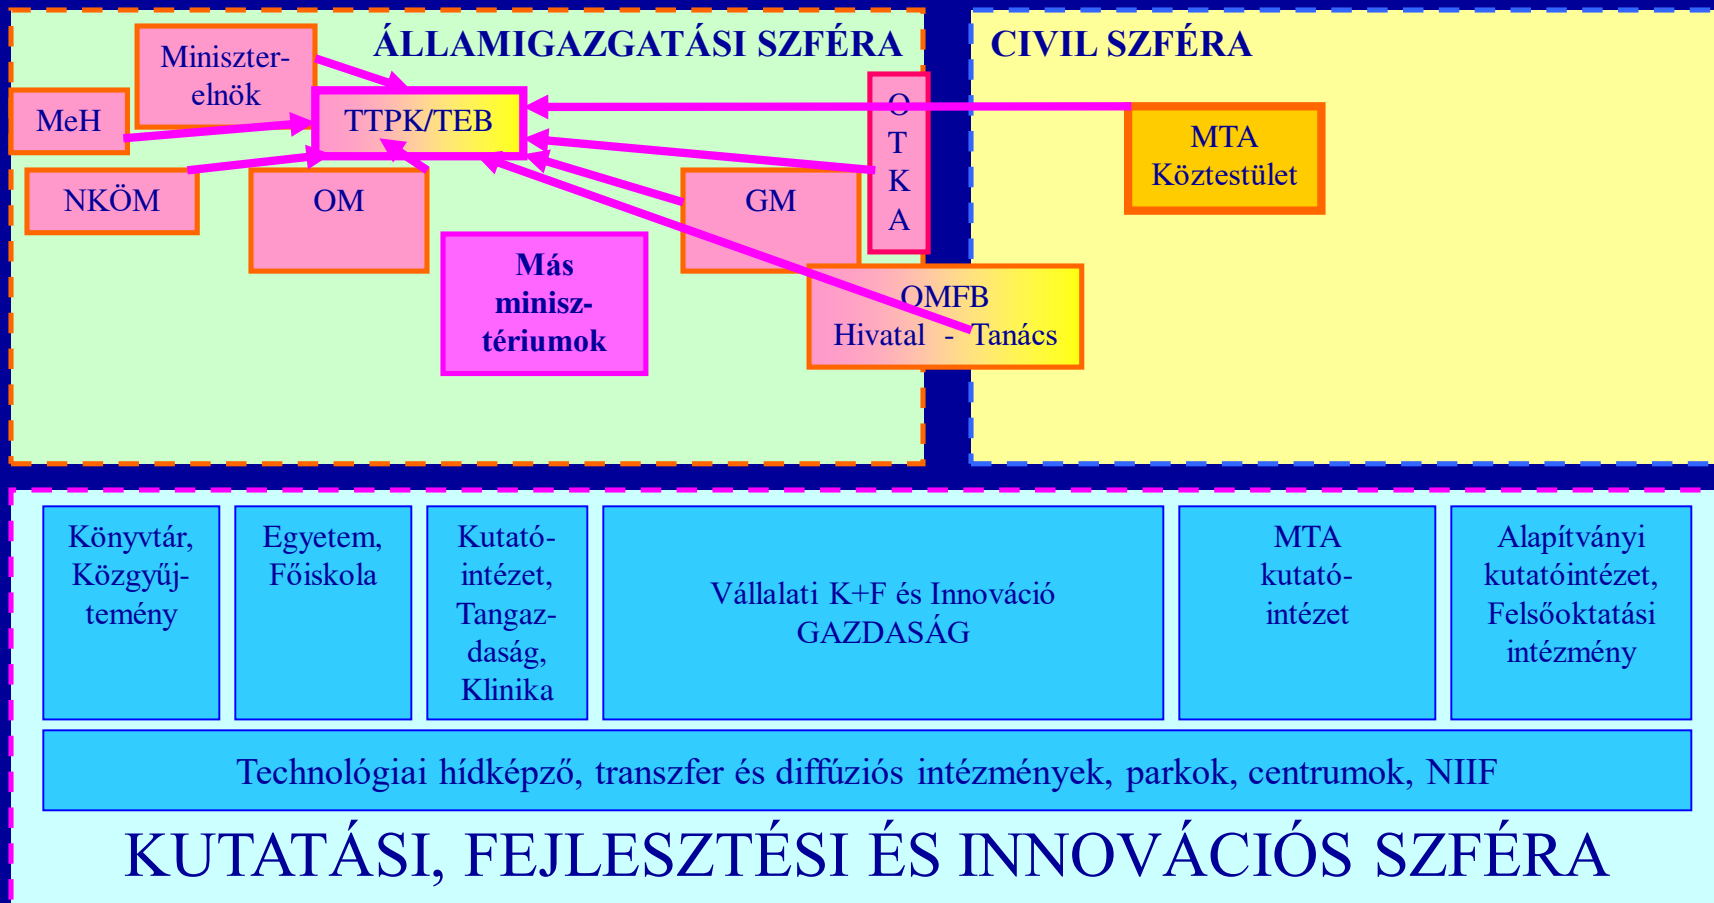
ÁLLAMIGAZGATÁSI SZFÉRA

CIVIL SZFÉRA

Miniszterelnök

MeH

TTPK/TEB

NKÖM

OM

Más minisztériumok

GM

OTKA

MTA Köztestület

OMFB Hivatal - Tanács

Könyvtár, Közgyűjtemény

Egyetem, Főiskola

Kutatóintézet, Tangazdaság, Klinika

Vállalati K+F és Innováció GAZDASÁG

MTA kutatóintézet

Alapítványi kutatóintézet, Felsőoktatási intézmény

Technológiai hídképző, transzfer és diffúziós intézmények, parkok, centrumok, NIIF

KUTATÁSI, FEJLESZTÉSI ÉS INNOVÁCIÓS SZFÉRA